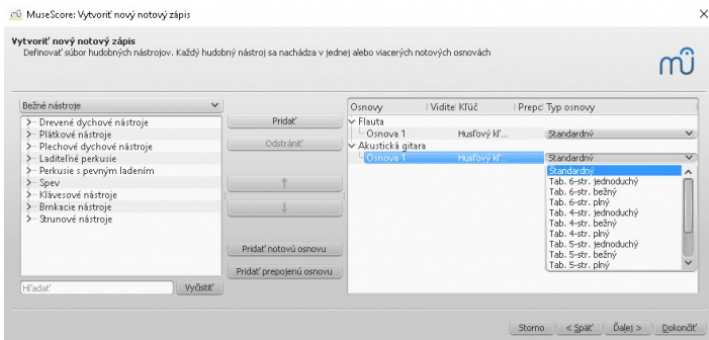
MuseScore: Vytvoriť nový notový zápis

Vytvoriť nový notový zápis
Definovať súbor hudobných nástrojov. Každý hudobný nástroj sa nachádza v jednej alebo viacerých notových osnovách

Bežné nástroje
Drevené dychové nástroje
Plátkové nástroje
Plechové dychové nástroje
Laditeľné perkusie
Perkusie s pevným ladením
Spev
Klávesové nástroje
Brnkacie nástroje
Strunové nástroje

Hľadať
Vyčistiť

Pridať
Odstrániť
↑
↓
Pridať notovú osnovu
Pridať prepojenú osnovu

| Osnovy | Viditeľ | Kľúč | Prepoj | Typ osnovy |
|---|---|---|---|---|
| Flauta | | | | |
| Osnova 1 | | Husľový kľ... | | Standardný |
| Akustická gitara | | | | |
| Osnova 1 | | Husľový kľ... | | Standardný |

Standardný
Tab. 6-str. jednoduchý
Tab. 6-str. bežný
Tab. 6-str. plný
Tab. 4-str. jednoduchý
Tab. 4-str. bežný
Tab. 4-str. plný
Tab. 5-str. jednoduchý
Tab. 5-str. bežný
Tab. 5-str. plný

Storno
< Späť
Ďalej >
Dokončiť